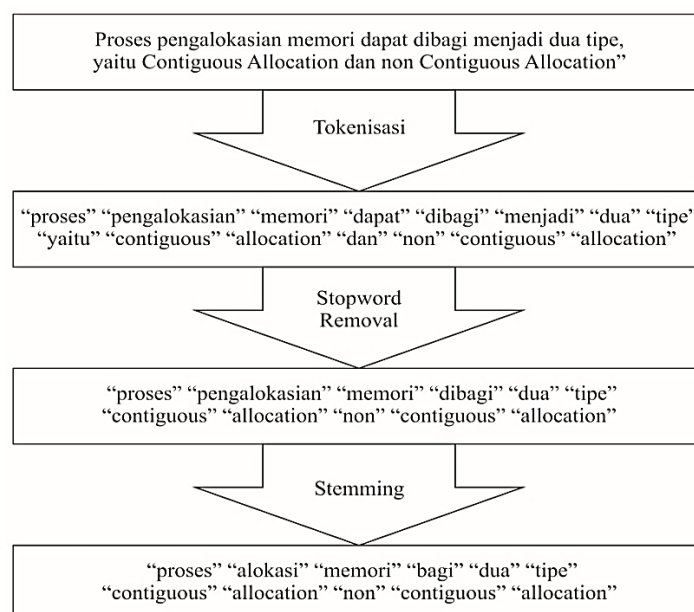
Proses pengalokasian memori dapat dibagi menjadi dua tipe, yaitu Contiguous Allocation dan non Contiguous Allocation"

Tokenisasi

"proses" "pengalokasian" "memori" "dapat" "dibagi" "menjadi" "dua" "tipe" "yaitu" "contiguous" "allocation" "dan" "non" "contiguous" "allocation"

Stopword Removal

"proses" "pengalokasian" "memori" "dibagi" "dua" "tipe" "contiguous" "allocation" "non" "contiguous" "allocation"

Stemming

"proses" "alokasi" "memori" "bagi" "dua" "tipe" "contiguous" "allocation" "non" "contiguous" "allocation"